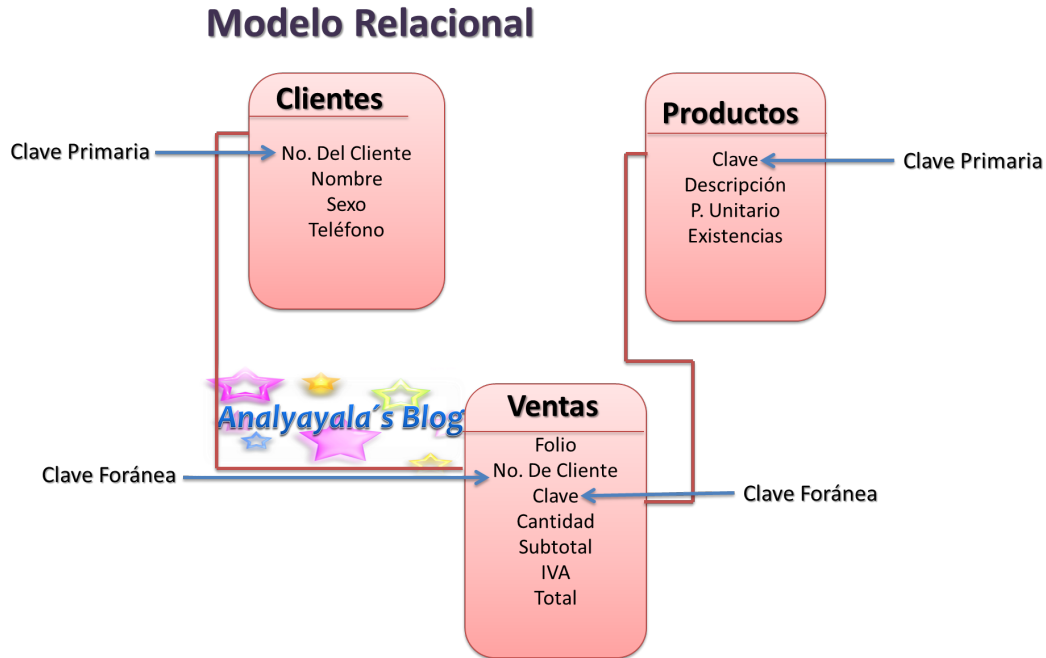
Modelo Relacional

Clientes
No. Del Cliente
Nombre
Sexo
Teléfono

Clave Primaria

Productos
Clave
Descripción
P. Unitario
Existencias

Clave Primaria

Analyayala´s Blog

Ventas
Folio
No. De Cliente
Clave
Cantidad
Subtotal
IVA
Total

Clave Foránea

Clave Foránea